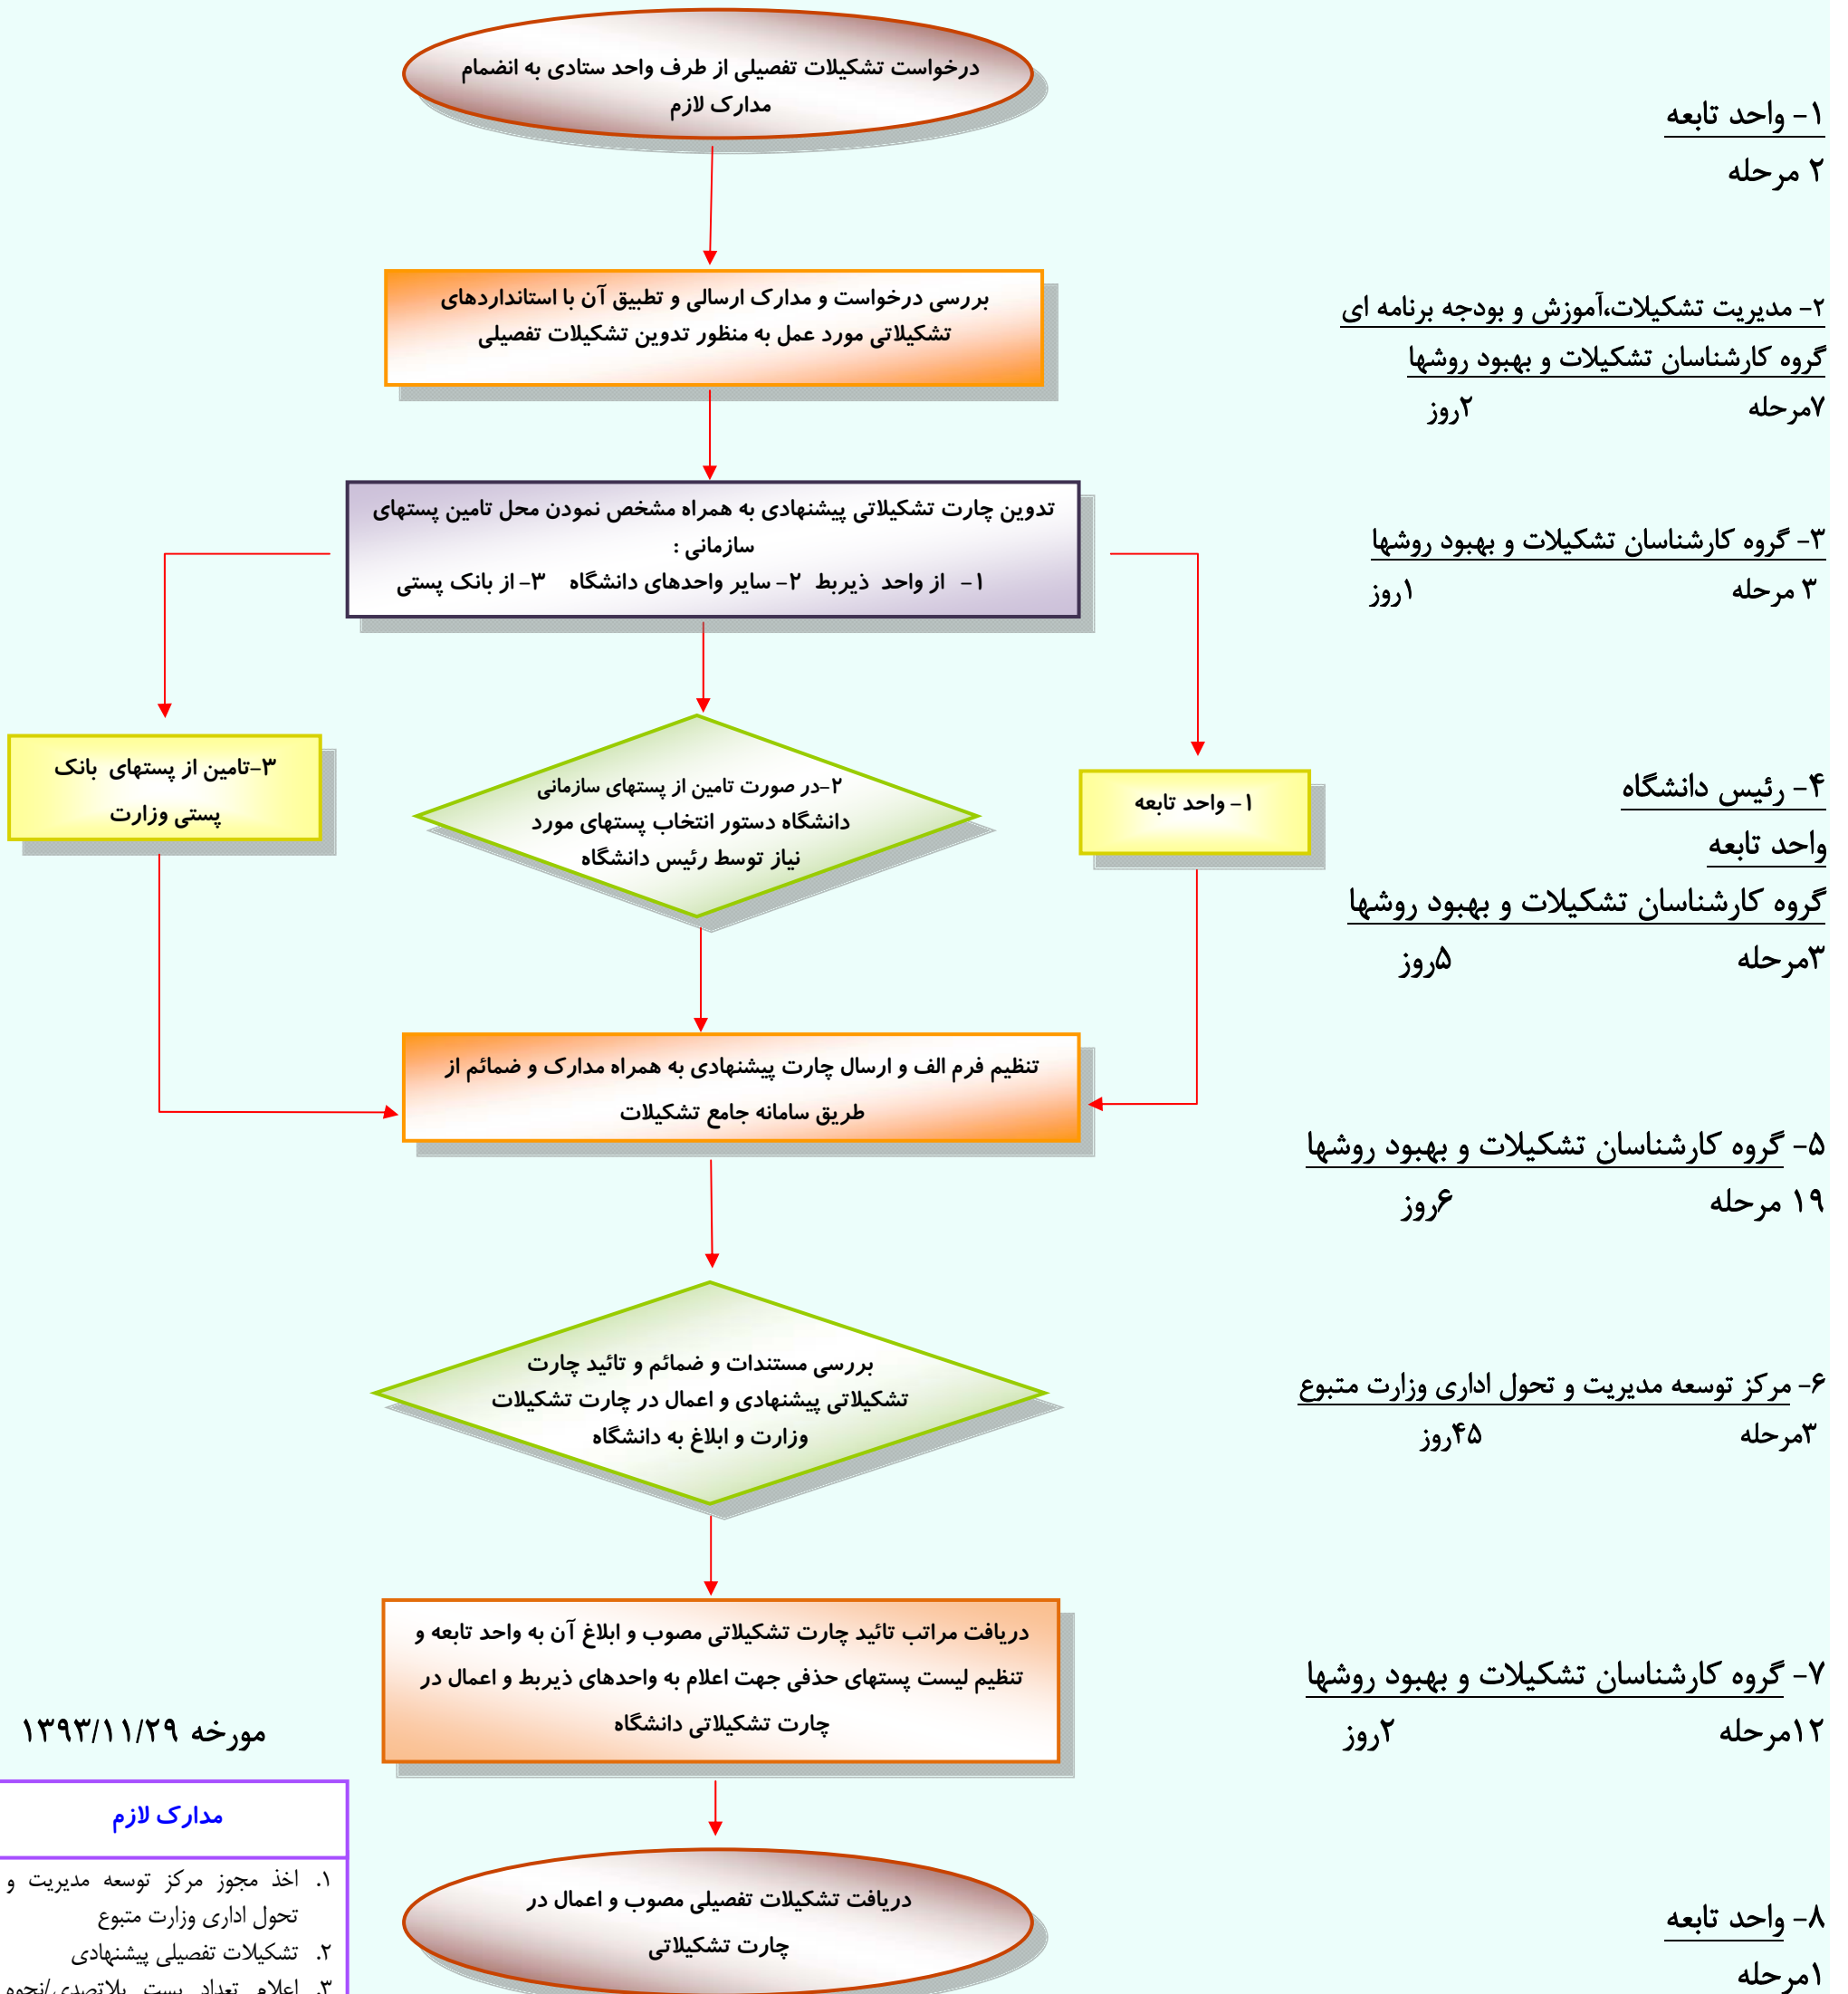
درخواست تشکیلات تفصیلی از طرف واحد ستادی به انضمام مدارک لازم

۱- واحد تابعه
۲ مرحله

بررسی درخواست و مدارک ارسالی و تطبیق آن با استانداردهای تشکیلاتی مورد عمل به منظور تدوین تشکیلات تفصیلی

۲- مدیریت تشکیلات،آموزش و بودجه برنامه ای
گروه کارشناسان تشکیلات و بهبود روشها
۷مرحله ۲روز

تدوین چارت تشکیلاتی پیشنهادی به همراه مشخص نمودن محل تامین پستهای سازمانی :
۱- از واحد ذیربط ۲- سایر واحدهای دانشگاه ۳- از بانک پستی

۳- گروه کارشناسان تشکیلات و بهبود روشها
۳ مرحله ۱روز

۳-تامین از پستهای بانک پستی وزارت

۲-در صورت تامین از پستهای سازمانی دانشگاه دستور انتخاب پستهای مورد نیاز توسط رئیس دانشگاه

۱- واحد تابعه

۴- رئیس دانشگاه
واحد تابعه
گروه کارشناسان تشکیلات و بهبود روشها
۳مرحله ۵روز

تنظیم فرم الف و ارسال چارت پیشنهادی به همراه مدارک و ضمائم از طریق سامانه جامع تشکیلات

۵- گروه کارشناسان تشکیلات و بهبود روشها
۱۹ مرحله ۶روز

بررسی مستندات و ضمائم و تائید چارت تشکیلاتی پیشنهادی و اعمال در چارت تشکیلات وزارت و ابلاغ به دانشگاه

۶- مرکز توسعه مدیریت و تحول اداری وزارت متبوع
۳مرحله ۴۵روز

دریافت مراتب تائید چارت تشکیلاتی مصوب و ابلاغ آن به واحد تابعه و تنظیم لیست پستهای حذفی جهت اعلام به واحدهای ذیربط و اعمال در چارت تشکیلاتی دانشگاه

۷- گروه کارشناسان تشکیلات و بهبود روشها
۱۲مرحله ۲روز

مورخه ۱۳۹۳/۱۱/۲۹

مدارک لازم
۱. اخذ مجوز مرکز توسعه مدیریت و تحول اداری وزارت متبوع
۲. تشکیلات تفصیلی پیشنهادی
۳. اعلام تعداد پست بلاتصدی/نحوه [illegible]

دریافت تشکیلات تفصیلی مصوب و اعمال در چارت تشکیلاتی

۸- واحد تابعه
۱مرحله